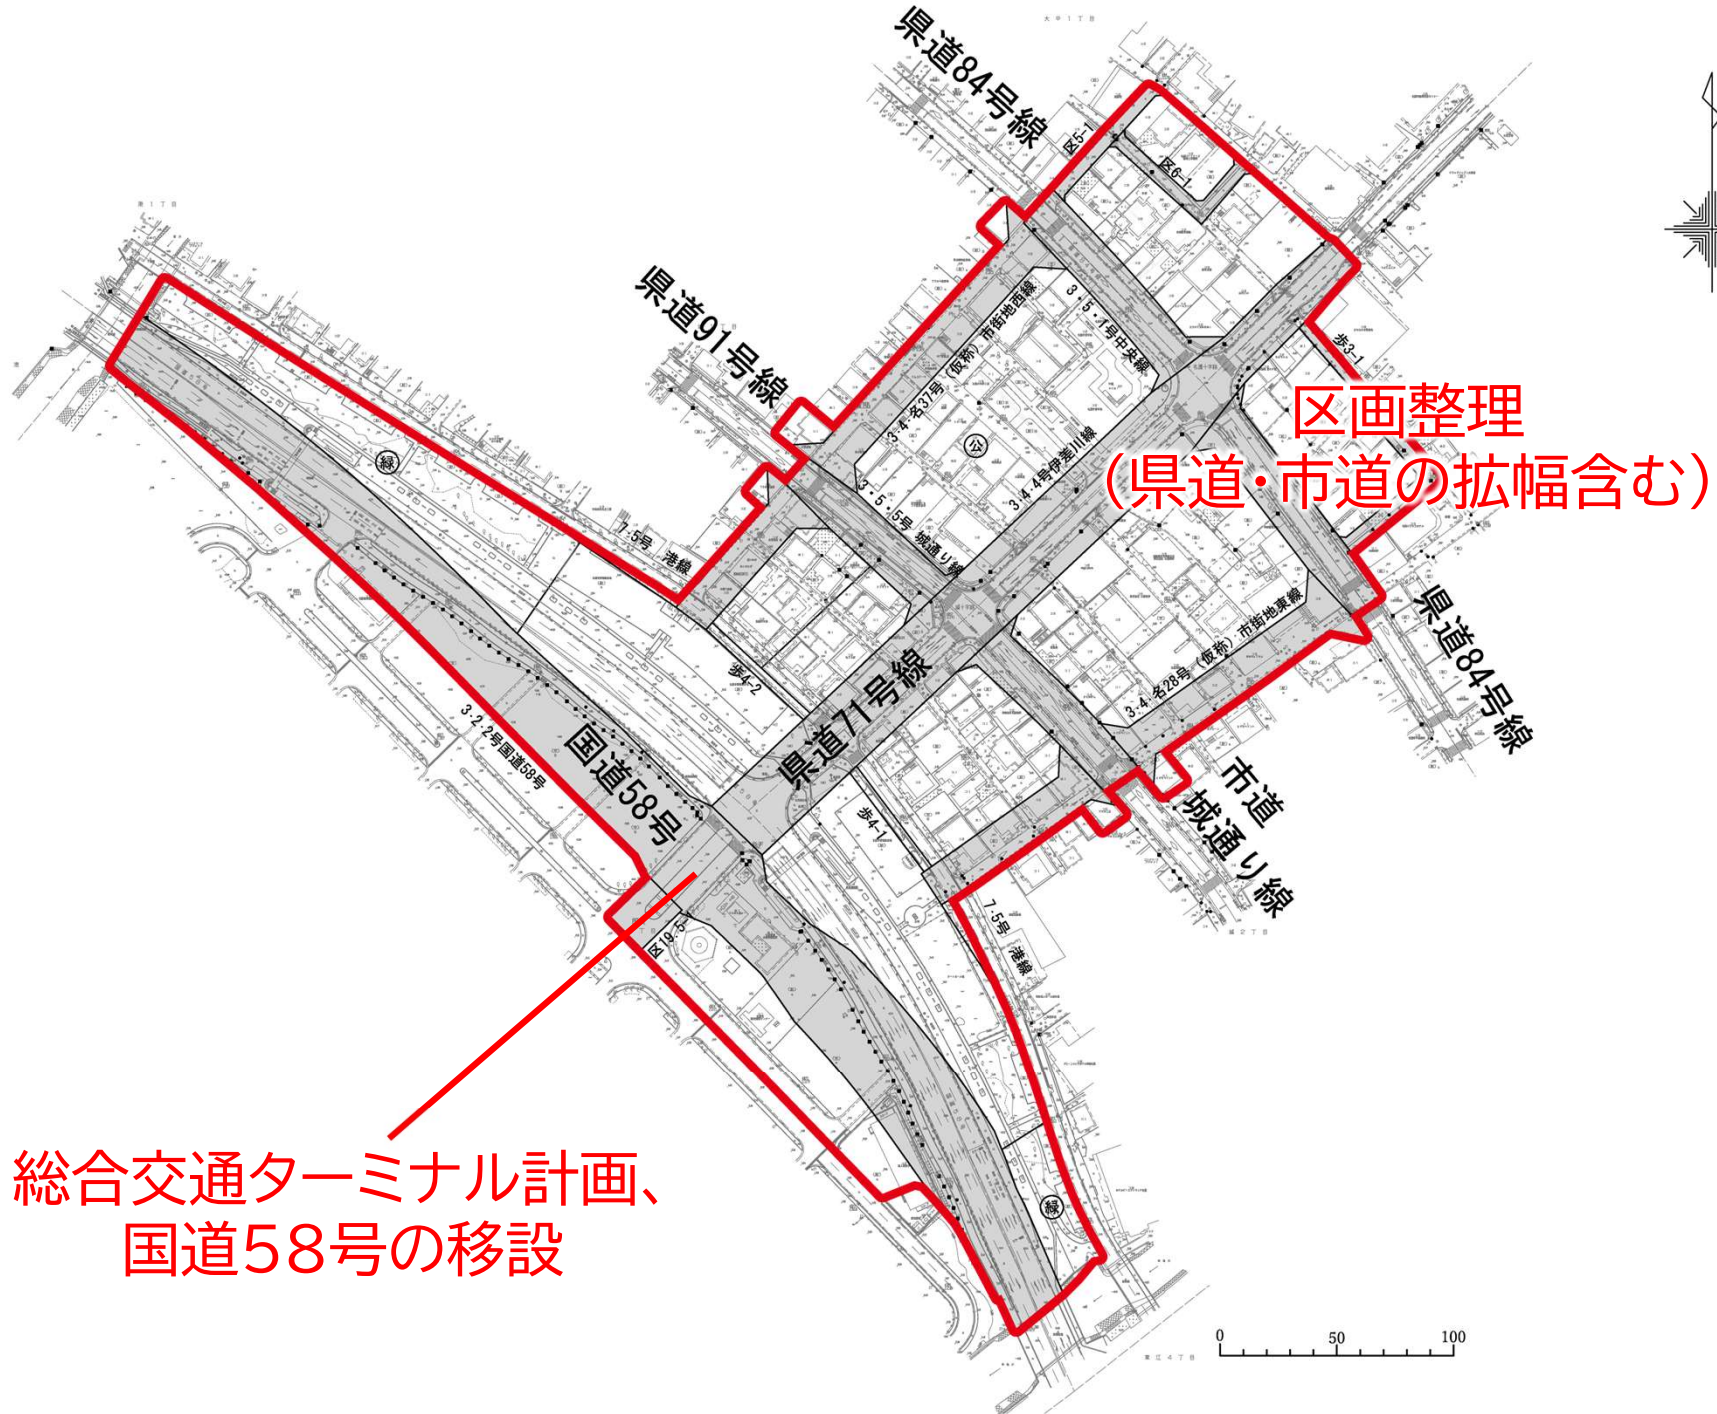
県道84号線

県道91号線

区画整理
（県道・市道の拡幅含む）

県道84号線

市道
城通り線

県道71号線

国道58号

総合交通ターミナル計画、
国道58号の移設

区5-1

区6-1

3・5・4号中央線

3・4・名37号（仮称）市街地西線

3・4・4号伊差川線

3・5・5号城通り線

歩3-1

7・5号港線

歩4-2

3・4・名28号（仮称）市街地東線

3・2・2号国道58号

歩4-1

区19-5

7・5号港線

緑

緑

公

0 50 100